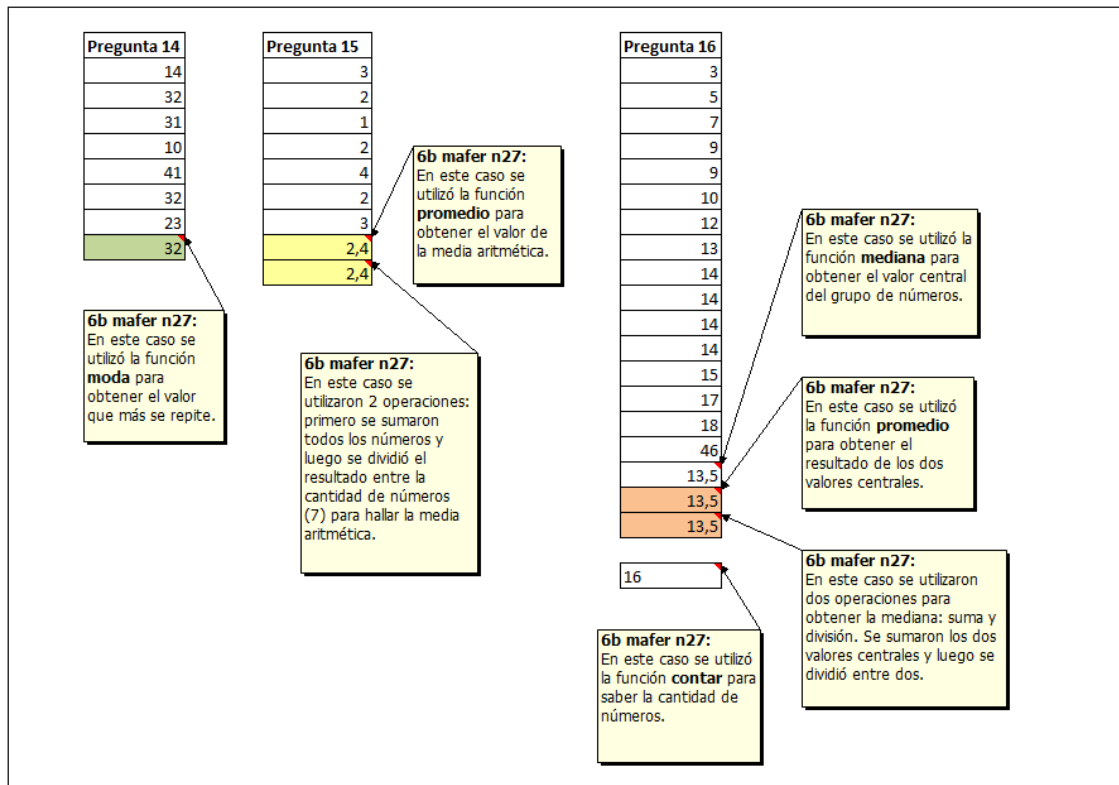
| Pregunta 14 |
|---|
| 14 |
| 32 |
| 31 |
| 10 |
| 41 |
| 32 |
| 23 |
| 32 |

6b mafer n27:
En este caso se utilizó la función **moda** para obtener el valor que más se repite.

| Pregunta 15 |
|---|
| 3 |
| 2 |
| 1 |
| 2 |
| 4 |
| 2 |
| 3 |
| 2,4 |
| 2,4 |

6b mafer n27:
En este caso se utilizó la función **promedio** para obtener el valor de la media aritmética.

6b mafer n27:
En este caso se utilizaron 2 operaciones: primero se sumaron todos los números y luego se dividió el resultado entre la cantidad de números (7) para hallar la media aritmética.

| Pregunta 16 |
|---|
| 3 |
| 5 |
| 7 |
| 9 |
| 9 |
| 10 |
| 12 |
| 13 |
| 14 |
| 14 |
| 14 |
| 14 |
| 15 |
| 17 |
| 18 |
| 46 |
| 13,5 |
| 13,5 |
| 13,5 |

16

6b mafer n27:
En este caso se utilizó la función **mediana** para obtener el valor central del grupo de números.

6b mafer n27:
En este caso se utilizó la función **promedio** para obtener el resultado de los dos valores centrales.

6b mafer n27:
En este caso se utilizaron dos operaciones para obtener la mediana: suma y división. Se sumaron los dos valores centrales y luego se dividió entre dos.

6b mafer n27:
En este caso se utilizó la función **contar** para saber la cantidad de números.